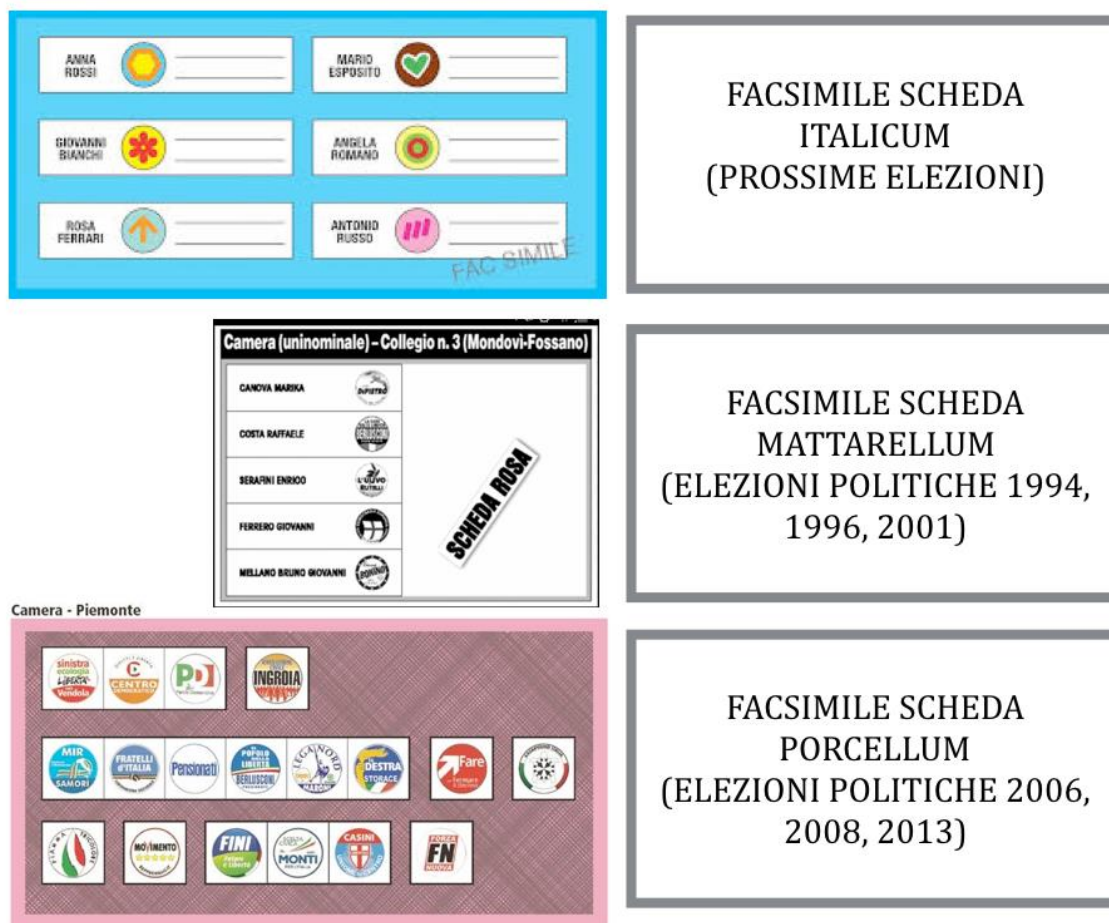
ANNA ROSSI

MARIO ESPOSITO

GIOVANNI BIANCHI

ANGELA ROMANO

ROSA FERRARI

ANTONIO RUSSO

FAC SIMILE

FACSIMILE SCHEDA ITALICUM (PROSSIME ELEZIONI)

Camera (uninominale) – Collegio n. 3 (Mondovi-Fossano)

CANOVA MARIKA

COSTA RAFFAELE

SERAFINI ENRICO

FERRERO GIOVANNI

MELLANO BRUNO GIOVANNI

SCHEDA ROSA

FACSIMILE SCHEDA MATTARELLUM (ELEZIONI POLITICHE 1994, 1996, 2001)

Camera - Piemonte

sinistra ecologia libertà Vendola

CENTRO DEMOCRATICO

PD

INGROIA

MIR SAMORÌ

FRATELLI d'ITALIA

Pensionati

IL POPOLO DELLA LIBERTÀ BERLUSCONI

LEGA NORD MARONI

LA DESTRA STORACE

Fare

MOVIMENTO

FINI

MONTI

CASINI

FN

FACSIMILE SCHEDA PORCELLUM (ELEZIONI POLITICHE 2006, 2008, 2013)